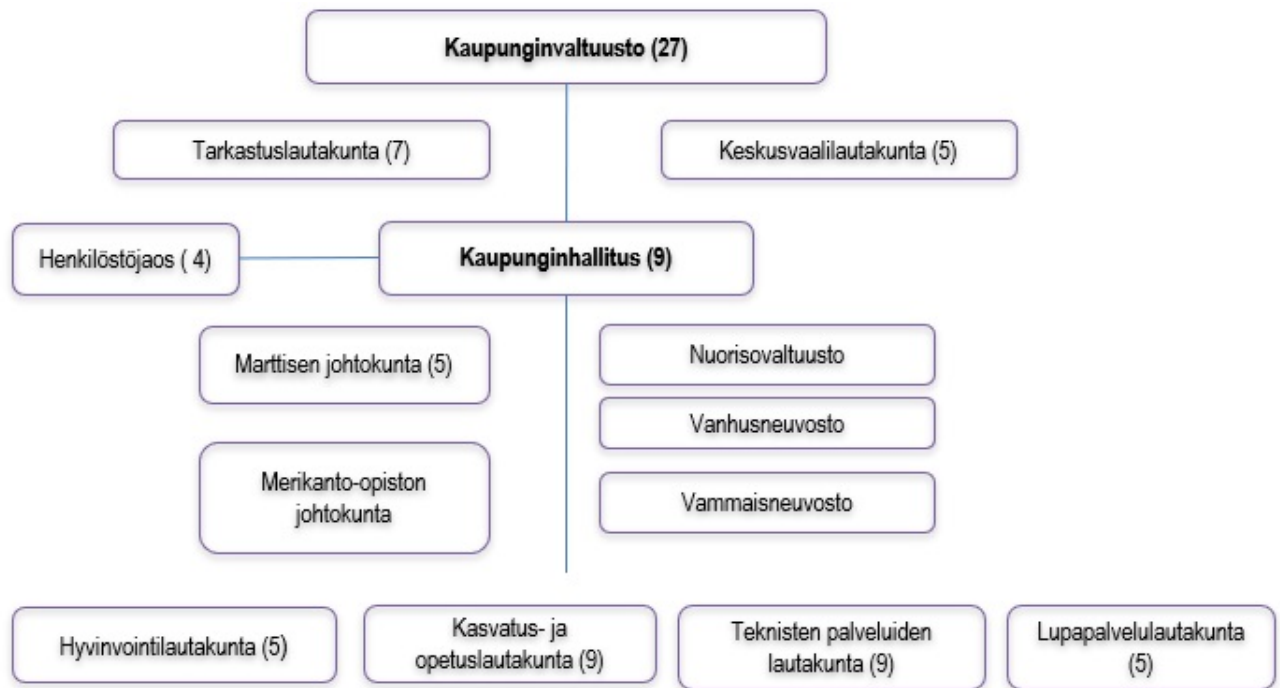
Kaupunginvaltuusto (27)

Tarkastuslautakunta (7)

Keskusvaalilautakunta (5)

Henkilöstöjaos ( 4)

Kaupunginhallitus (9)

Marttisen johtokunta (5)

Nuorisovaltuusto

Vanhusneuvosto

Merikanto-opiston johtokunta

Vammaisneuvosto

Hyvinvointilautakunta (5)

Kasvatus- ja opetuslautakunta (9)

Teknisten palveluiden lautakunta (9)

Lupapalvelulautakunta (5)